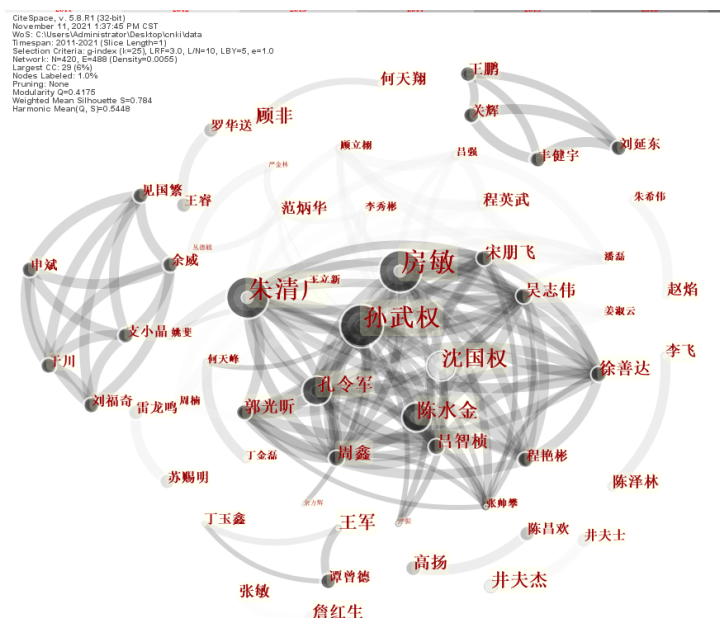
CiteSpace, v. 5.8.R1 (32-bit)
November 11, 2021 1:37:45 PM CST
WoS: C:\Users\Administrator\Desktop\cnki\data
Timespan: 2011-2021 (Slice Length=1)
Selection Criteria: g-index (k=25), LRF=3.0, L/N=10, LBY=5, e=1.0
Network: N=420, E=488 (Density=0.0055)
Largest CC: 29 (6%)
Nodes Labeled: 1.0%
Pruning: None
Modularity Q=0.4175
Weighted Mean Silhouette S=0.784
Harmonic Mean(Q, S)=0.5448

何天翔
王鹏
关辉
顾非
罗华送
顾立彬
吕强
丰健宇
刘延东
严金林
晁国繁
王睿
范炳华
李秀彬
程英武
朱希伟
申斌
余威
房敏
宋朋飞
潘磊
赵焰
朱清广
王立新
吴志伟
孙武权
姜淑云
文小晶
姚斐
沈国权
李飞
何天峰
徐善达
于川
孔令军
刘福奇
雷龙鸣
周楠
郭光昕
陈水金
吕智桢
丁金磊
周鑫
程艳彬
苏赐明
陈泽林
余方辉
张帅攀
丁玉鑫
王军
陈昌欢
井夫士
高扬
谭曾德
井夫杰
张敏
詹红生